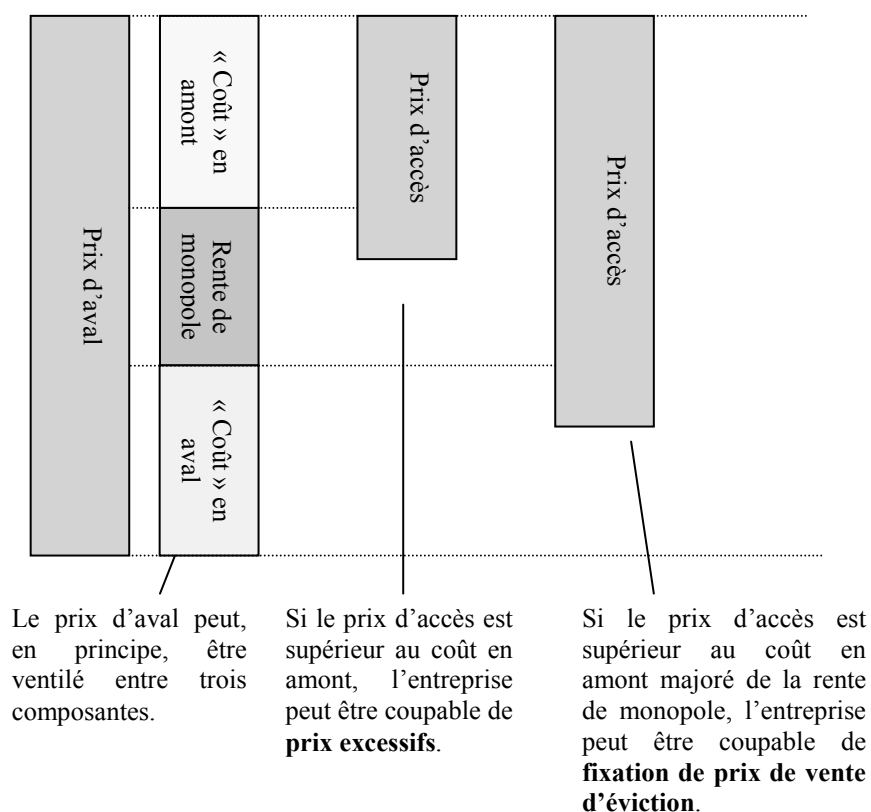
Prix d'aval

« Coût » en amont

Rente de monopole

« Coût » en aval

Prix d'accès

Prix d'accès

Le prix d'aval peut, en principe, être ventilé entre trois composantes.

Si le prix d'accès est supérieur au coût en amont, l'entreprise peut être coupable de **prix excessifs**.

Si le prix d'accès est supérieur au coût en amont majoré de la rente de monopole, l'entreprise peut être coupable de **fixation de prix de vente d'éviction**.